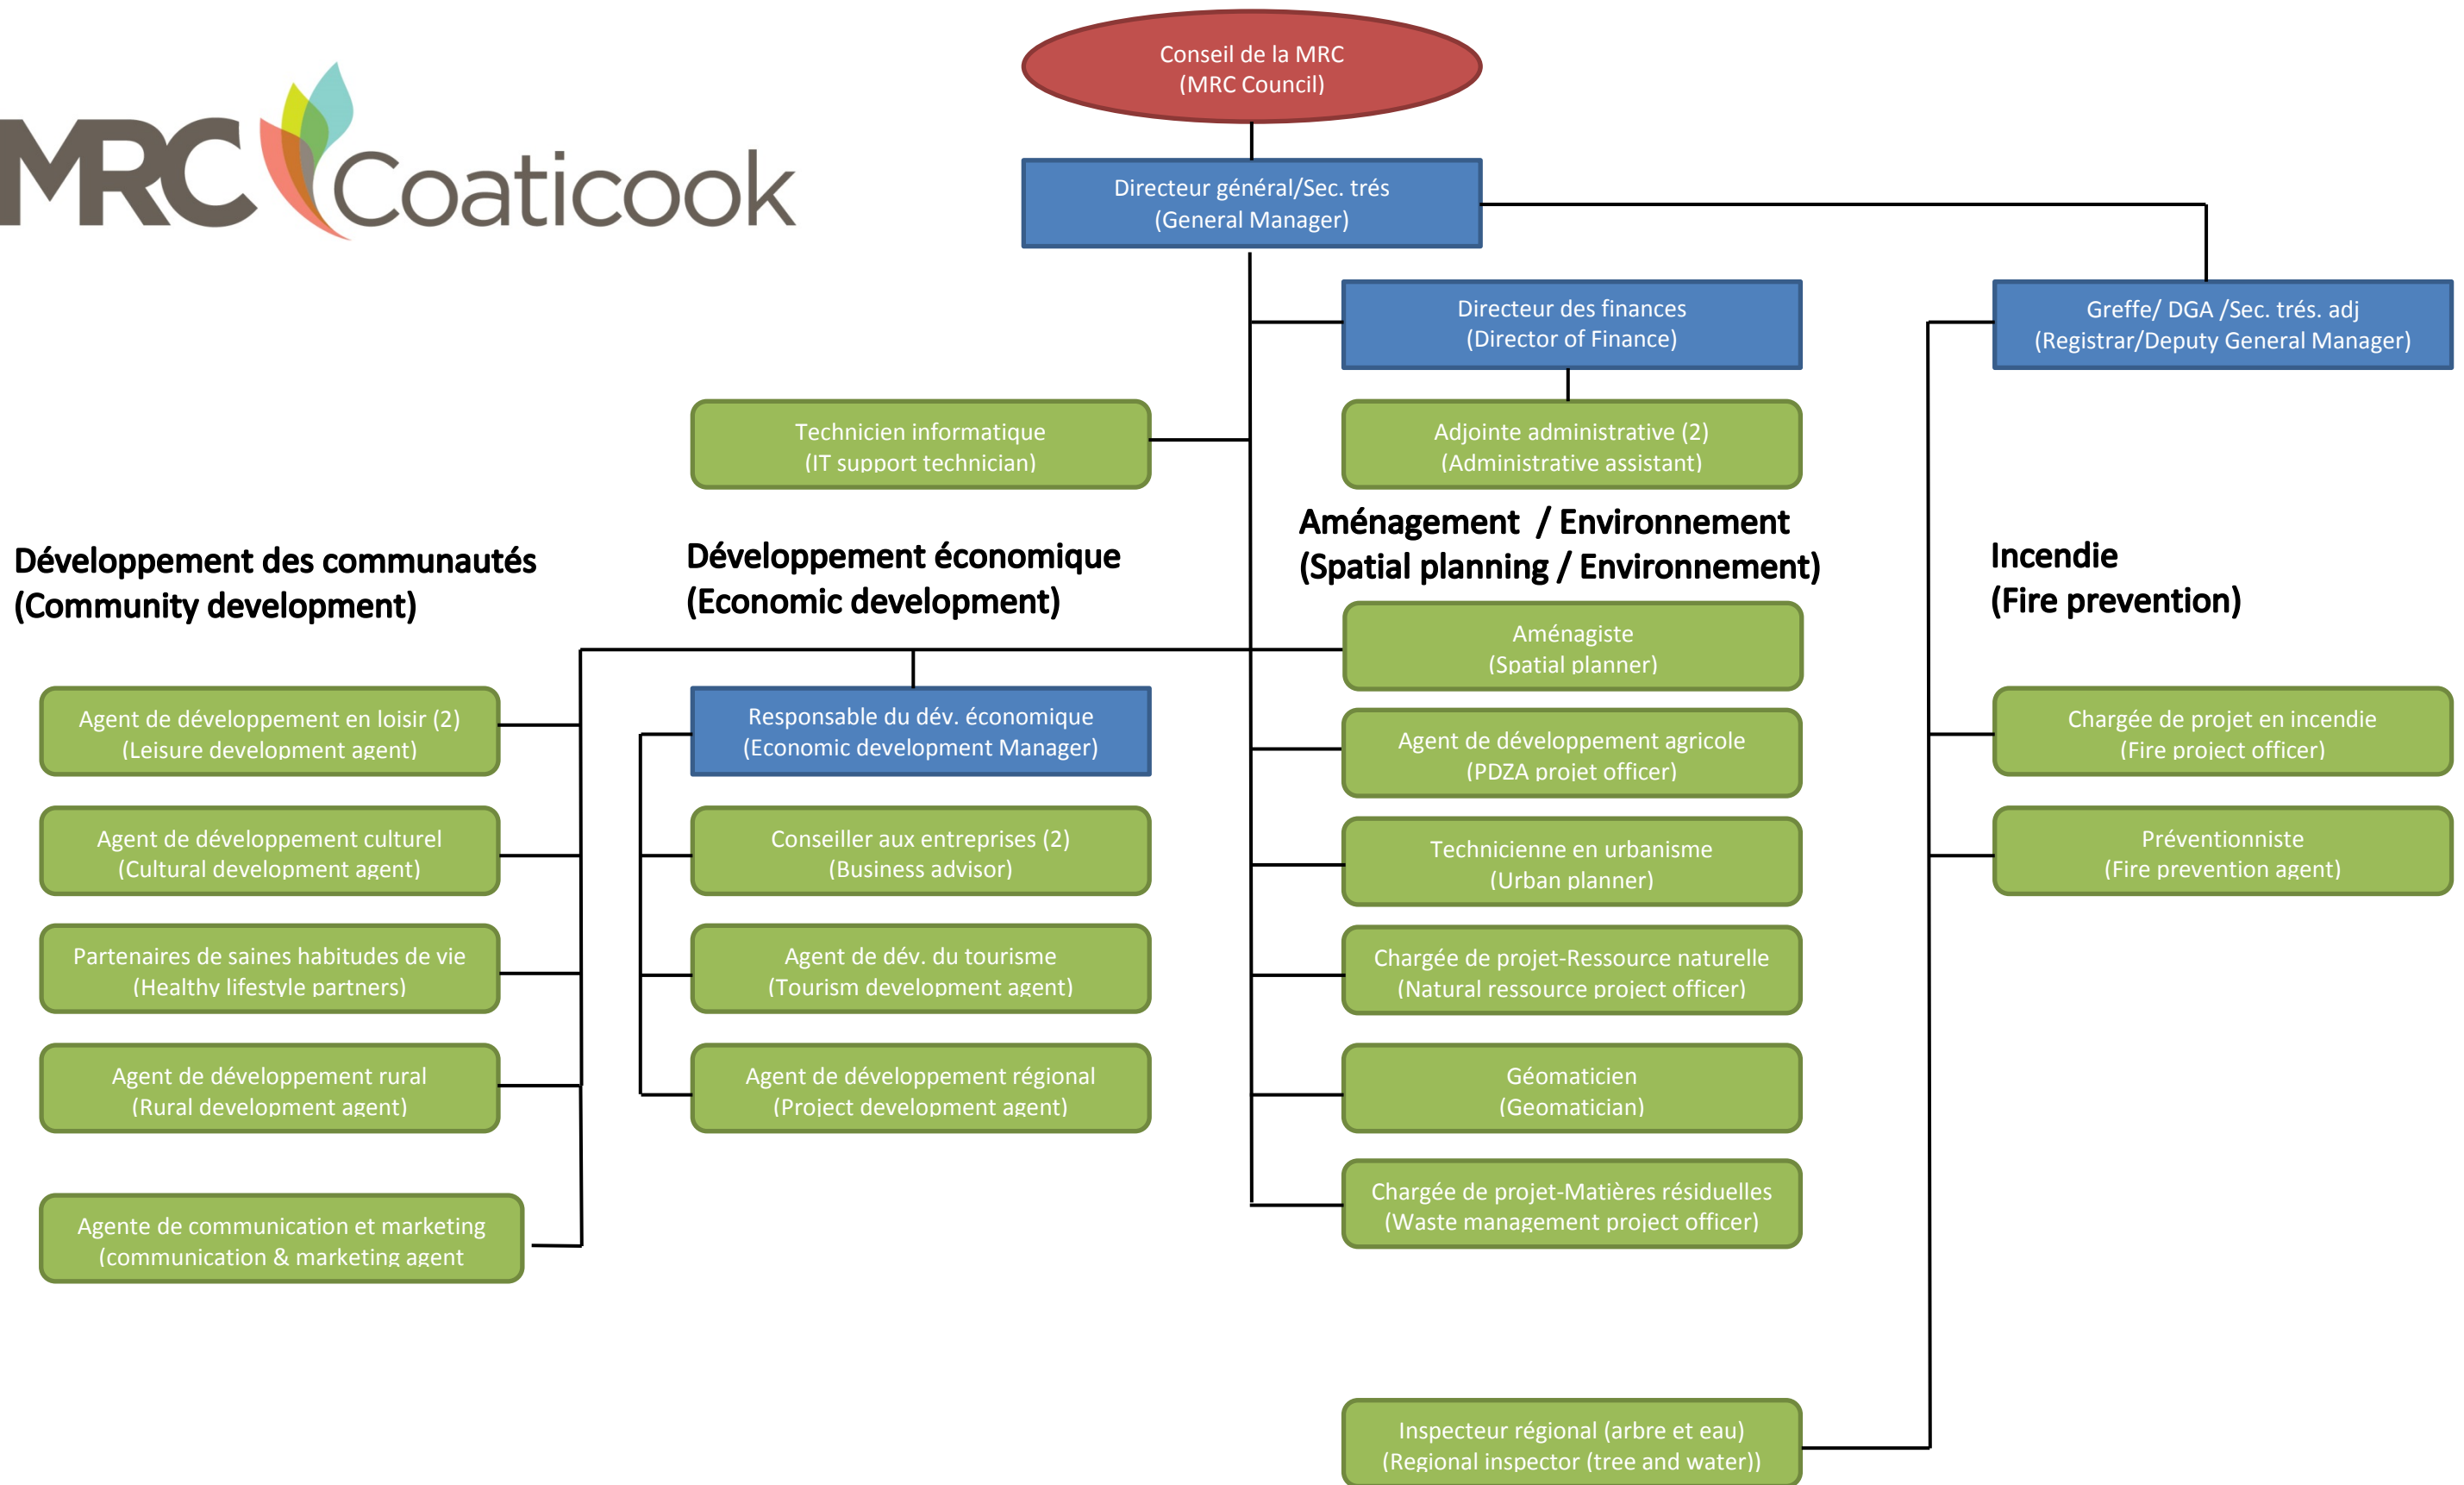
MRC Coaticook

Conseil de la MRC
(MRC Council)

Directeur général/Sec. trés
(General Manager)

Directeur des finances
(Director of Finance)

Greffe/ DGA /Sec. trés. adj
(Registrar/Deputy General Manager)

Technicien informatique
(IT support technician)

Adjointe administrative (2)
(Administrative assistant)

Développement des communautés
(Community development)

Agent de développement en loisir (2)
(Leisure development agent)

Agent de développement culturel
(Cultural development agent)

Partenaires de saines habitudes de vie
(Healthy lifestyle partners)

Agent de développement rural
(Rural development agent)

Agente de communication et marketing
(communication & marketing agent

Développement économique
(Economic development)

Responsable du dév. économique
(Economic development Manager)

Conseiller aux entreprises (2)
(Business advisor)

Agent de dév. du tourisme
(Tourism development agent)

Agent de développement régional
(Project development agent)

Aménagement / Environnement
(Spatial planning / Environnement)

Aménagiste
(Spatial planner)

Agent de développement agricole
(PDZA projet officer)

Technicienne en urbanisme
(Urban planner)

Chargée de projet-Ressource naturelle
(Natural ressource project officer)

Géomaticien
(Geomatician)

Chargée de projet-Matières résiduelles
(Waste management project officer)

Inspecteur régional (arbre et eau)
(Regional inspector (tree and water))

Incendie
(Fire prevention)

Chargée de projet en incendie
(Fire project officer)

Préventionniste
(Fire prevention agent)